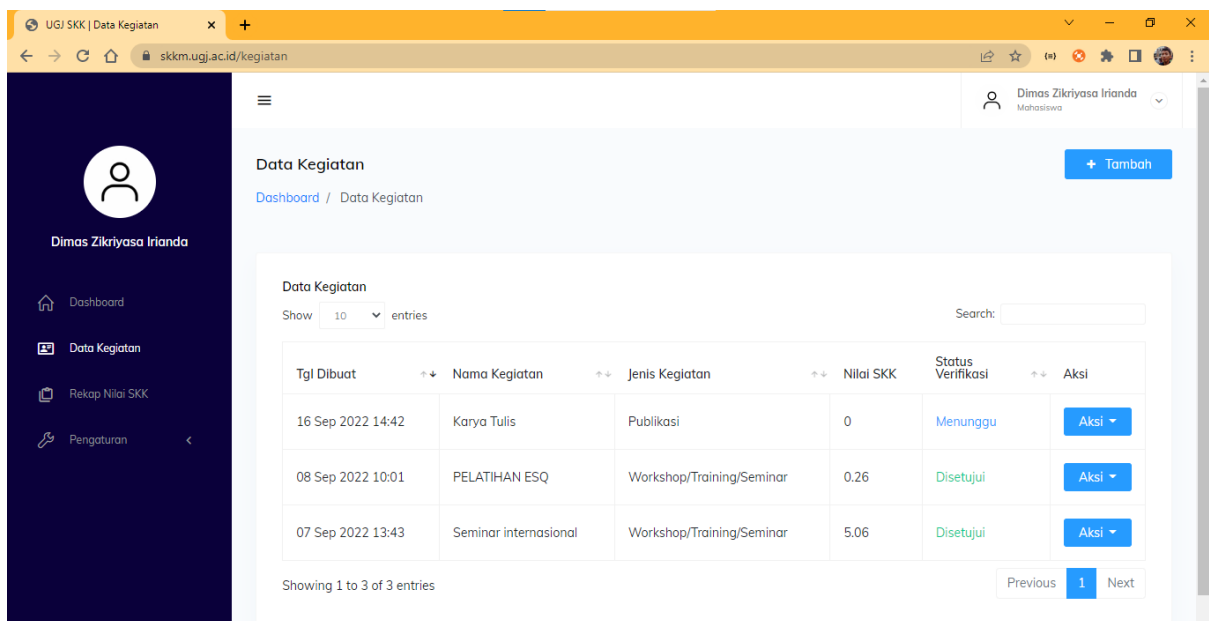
UGJ SKK | Data Kegiatan
skkm.ugj.ac.id/kegiatan

Dimas Zikriyasa Irianda
Mahasiswa

Dimas Zikriyasa Irianda

Dashboard
Data Kegiatan
Rekap Nilai SKK
Pengaturan

Data Kegiatan
Dashboard / Data Kegiatan

+ Tambah

Data Kegiatan
Show 10 entries
Search:

| Tgl Dibuat | Nama Kegiatan | Jenis Kegiatan | Nilai SKK | Status Verifikasi | Aksi |
|---|---|---|---|---|---|
| 16 Sep 2022 14:42 | Karya Tulis | Publikasi | 0 | Menunggu | Aksi |
| 08 Sep 2022 10:01 | PELATIHAN ESQ | Workshop/Training/Seminar | 0.26 | Disetujui | Aksi |
| 07 Sep 2022 13:43 | Seminar internasional | Workshop/Training/Seminar | 5.06 | Disetujui | Aksi |

Showing 1 to 3 of 3 entries
Previous 1 Next